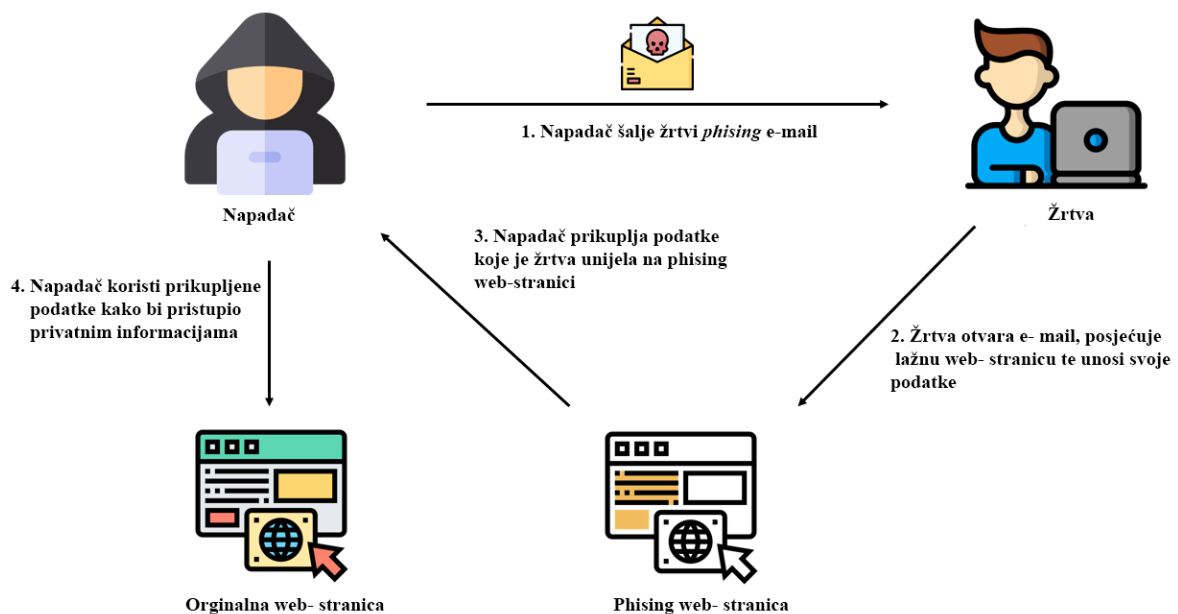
Napadač

1. Napadač šalje žrtvi *phising* e-mail

Žrtva

3. Napadač prikuplja podatke koje je žrtva unijela na phising web-stranici

4. Napadač koristi prikupljene podatke kako bi pristupio privatnim informacijama

2. Žrtva otvara e- mail, posjećuje lažnu web- stranicu te unosi svoje podatke

Orginalna web- stranica

Phising web- stranica